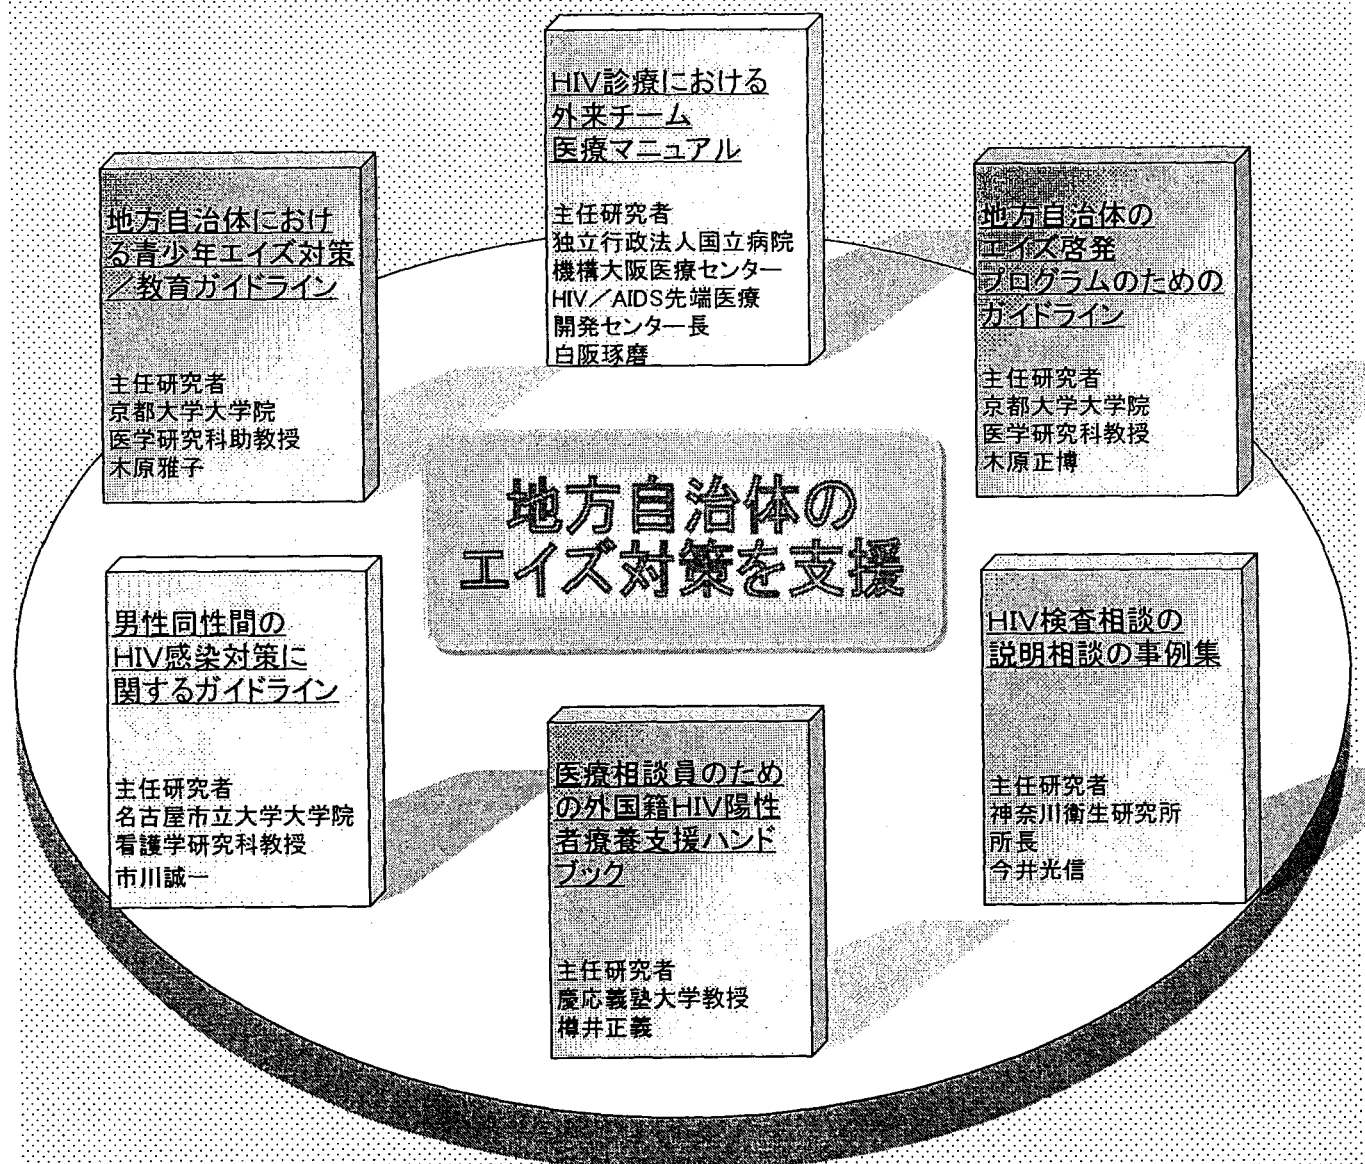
HIV診療における外来チーム医療マニュアル

主任研究者
独立行政法人国立病院機構大阪医療センターHIV／AIDS先端医療開発センター長
白阪琢磨

地方自治体における青少年エイズ対策／教育ガイドライン

主任研究者
京都大学大学院医学研究科助教授
木原雅子

地方自治体のエイズ啓発プログラムのためのガイドライン

主任研究者
京都大学大学院医学研究科教授
木原正博

地方自治体のエイズ対策を支援

男性同性間のHIV感染対策に関するガイドライン

主任研究者
名古屋市立大学大学院看護学研究科教授
市川誠一

HIV検査相談の説明相談の事例集

主任研究者
神奈川衛生研究所所長
今井光信

医療相談員のための外国籍HIV陽性者療養支援ハンドブック

主任研究者
慶応義塾大学教授
樽井正義